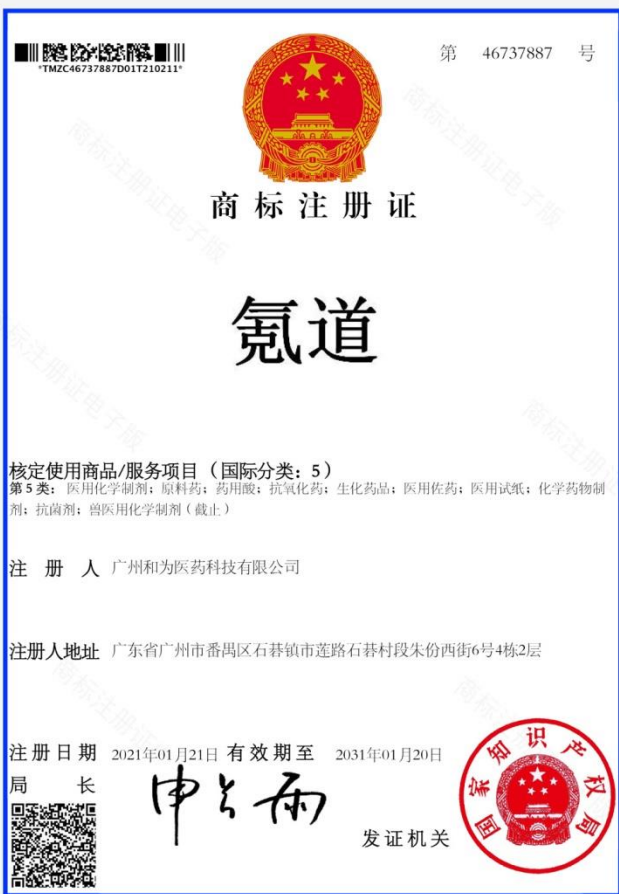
*TMZC46737887D01T210211*

第 46737887 号

商标注册证

氪道

核定使用商品/服务项目（国际分类：5）

第5类：医用化学制剂；原料药；药用酸；抗氧化药；生化药品；医用佐药；医用试纸；化学药物制剂；抗菌剂；兽医用化学制剂（截止）

注 册 人 广州和为医药科技有限公司

注册人地址 广东省广州市番禺区石碁镇市莲路石碁村段朱份西街6号4栋2层

注册日期 2021年01月21日 有效期至 2031年01月20日

局 长

发证机关

国家知识产权局

商标注册证电子版